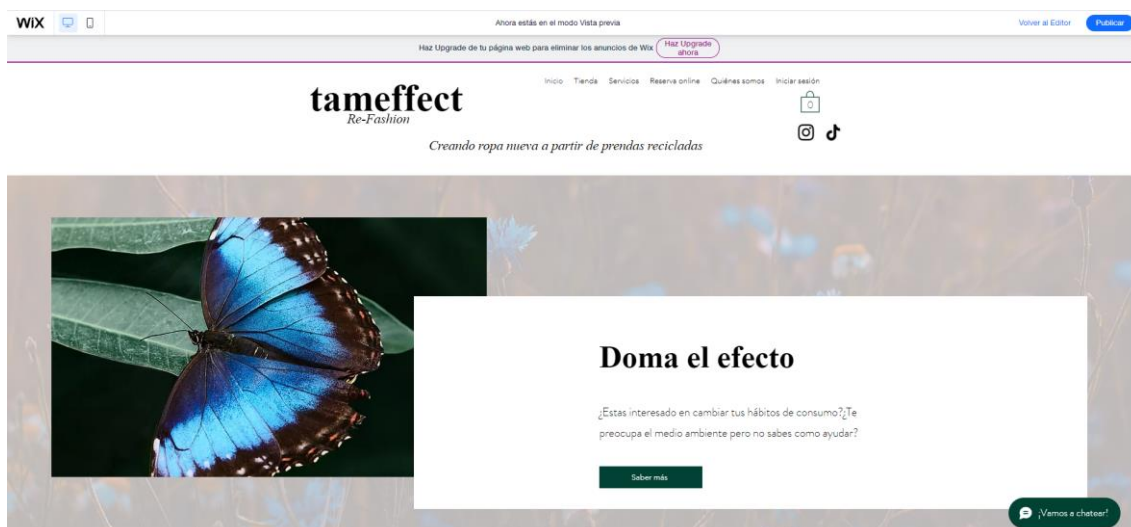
WiX

Ahora estás en el modo Vista previa

Volver al Editor Publicar

Haz Upgrade de tu página web para eliminar los anuncios de Wix Haz Upgrade ahora

tameffect
Re-Fashion

Inicio Tienda Servicios Reserva online Quiénes somos Iniciar sesión

0

Creando ropa nueva a partir de prendas recicladas

Doma el efecto

¿Estas interesado en cambiar tus hábitos de consumo?¿Te preocupa el medio ambiente pero no sabes como ayudar?

Saber más

¡Vamos a chatear!